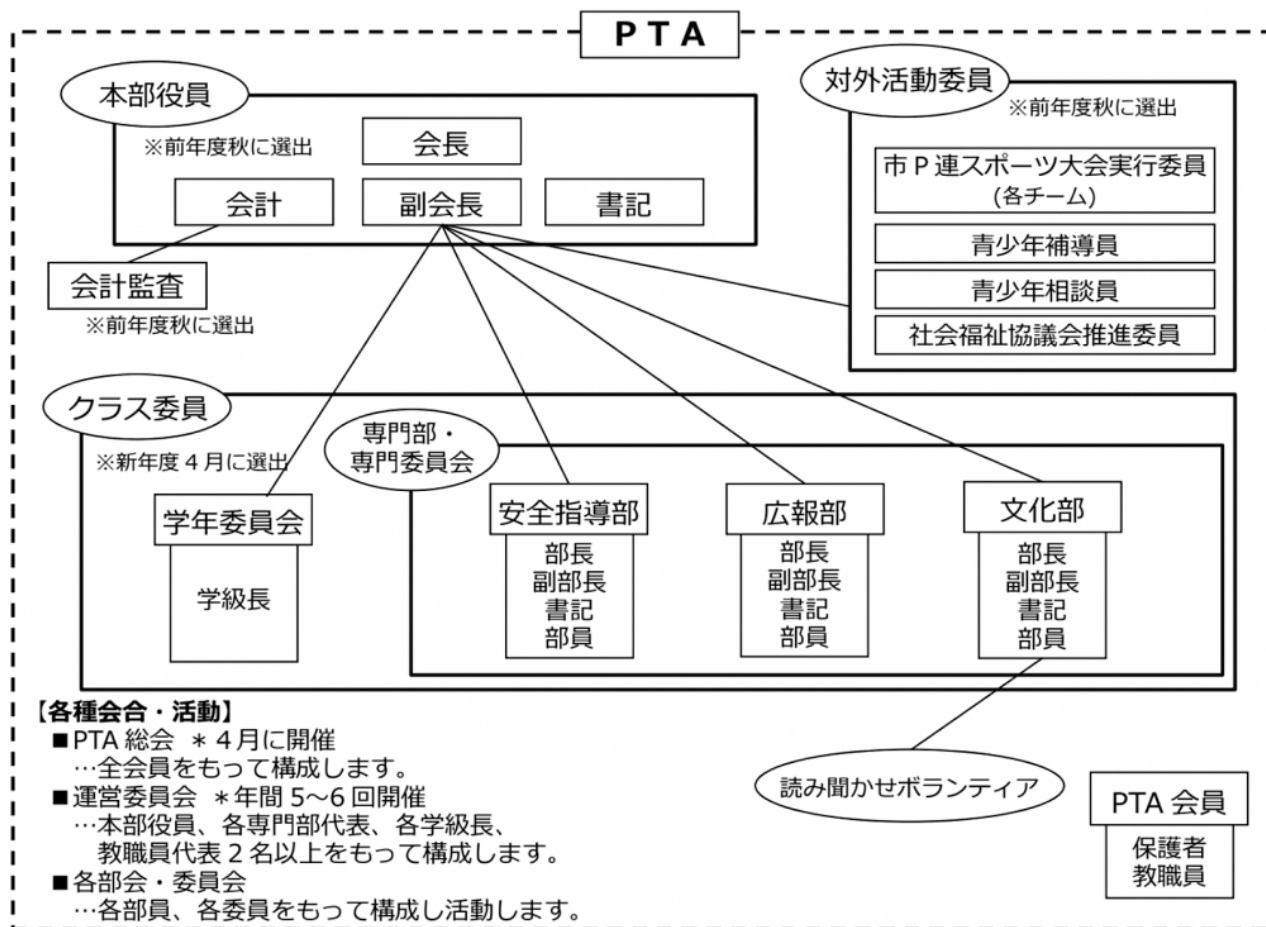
PTA

本部役員
※前年度秋に選出
会長
会計
副会長
書記

会計監査
※前年度秋に選出

対外活動委員
※前年度秋に選出
市Ｐ連スポーツ大会実行委員
(各チーム)
青少年補導員
青少年相談員
社会福祉協議会推進委員

クラス委員
※新年度４月に選出
学年委員会
学級長

専門部・
専門委員会
安全指導部
部長
副部長
書記
部員
広報部
部長
副部長
書記
部員
文化部
部長
副部長
書記
部員

【各種会合・活動】
■PTA 総会 ＊４月に開催
…全会員をもって構成します。
■運営委員会 ＊年間 5～6 回開催
…本部役員、各専門部代表、各学級長、教職員代表２名以上をもって構成します。
■各部会・委員会
…各部員、各委員をもって構成し活動します。

読み聞かせボランティア

PTA 会員
保護者
教職員